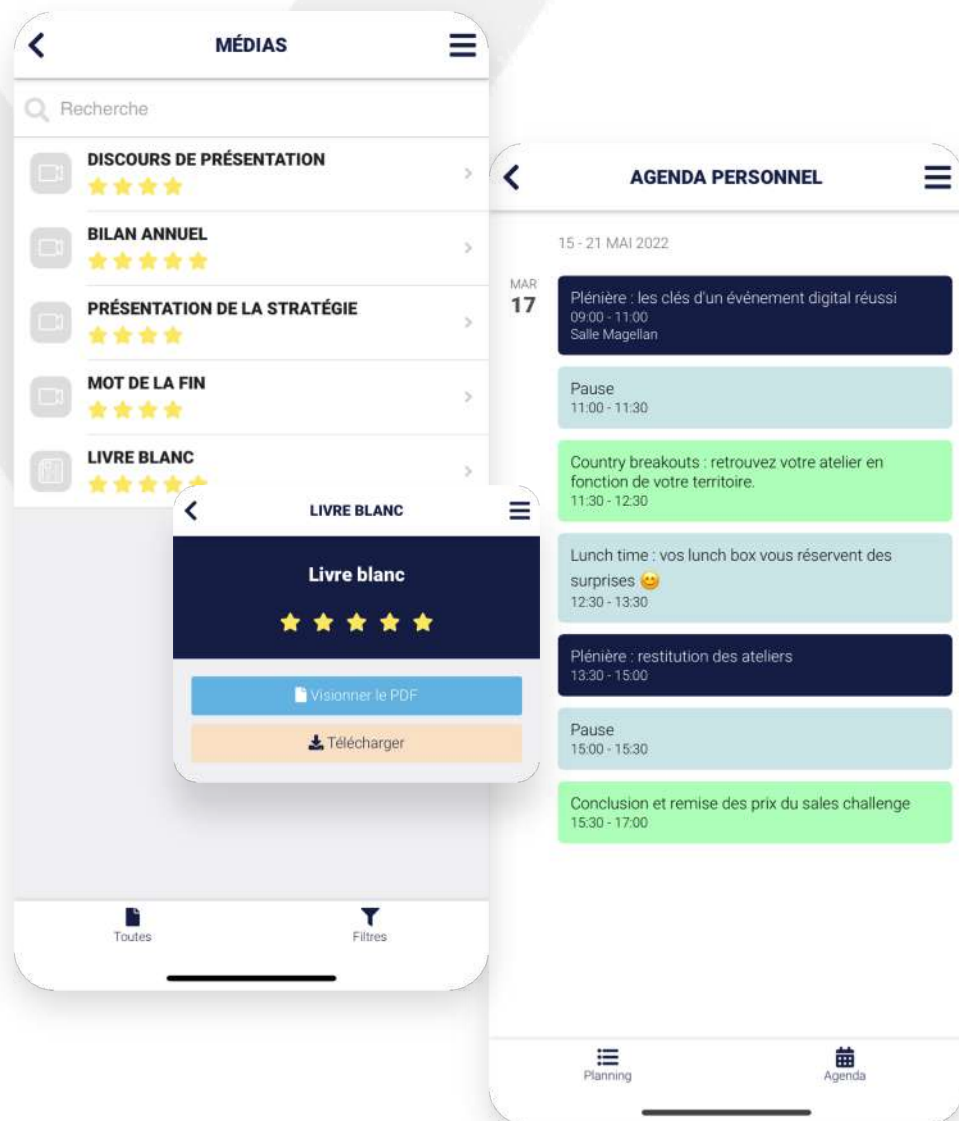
MÉDIAS

Recherche

DISCOURS DE PRÉSENTATION

BILAN ANNUEL

PRÉSENTATION DE LA STRATÉGIE

MOT DE LA FIN

LIVRE BLANC

LIVRE BLANC

Livre blanc

Visionner le PDF

Télécharger

Toutes

Filtres

AGENDA PERSONNEL

15 - 21 MAI 2022

MAR
17

Plénière : les clés d'un événement digital réussi
09:00 - 11:00
Salle Magellan

Pause
11:00 - 11:30

Country breakouts : retrouvez votre atelier en fonction de votre territoire.
11:30 - 12:30

Lunch time : vos lunch box vous réservent des surprises 😊
12:30 - 13:30

Plénière : restitution des ateliers
13:30 - 15:00

Pause
15:00 - 15:30

Conclusion et remise des prix du sales challenge
15:30 - 17:00

Planning

Agenda